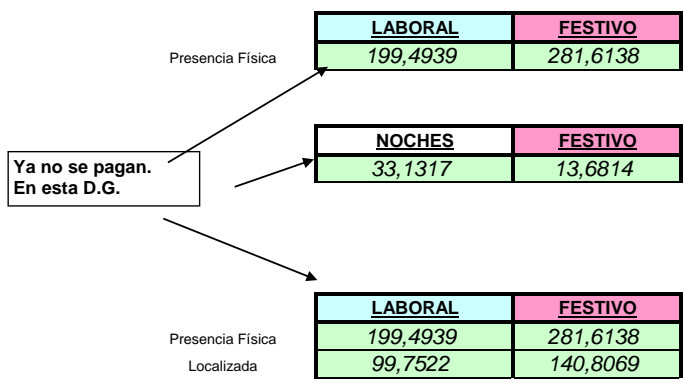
Presencia Física

| LABORAL | FESTIVO |
|---|---|
| 199,4939 | 281,6138 |

Ya no se pagan.
En esta D.G.

| NOCHES | FESTIVO |
|---|---|
| 33,1317 | 13,6814 |

| | LABORAL | FESTIVO |
|---|---|---|
| Presencia Física | 199,4939 | 281,6138 |
| Localizada | 99,7522 | 140,8069 |